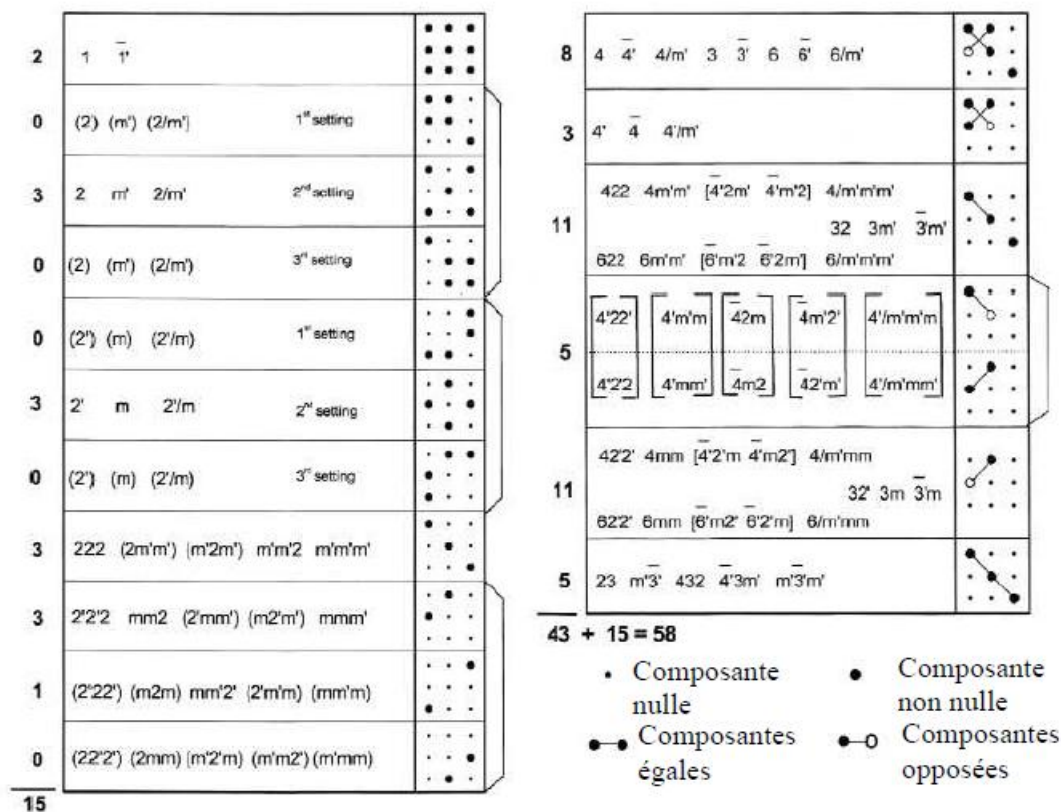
| | | |
|---|---|---|
| 2 | 1 $\bar{1}'$ | |
| 0 | (2) (m') (2/m') 1$^{st}$ setting | |
| 3 | 2 m' 2/m' 2$^{nd}$ setting | |
| 0 | (2) (m') (2/m') 3$^{rd}$ setting | |
| 0 | (2') (m) (2'/m) 1$^{st}$ setting | |
| 3 | 2' m 2'/m 2$^{nd}$ setting | |
| 0 | (2') (m) (2'/m) 3$^{rd}$ setting | |
| 3 | 222 (2m'm') (m'2m') m'm'2 m'm'm' | |
| 3 | 2'2'2 mm2 (2'mm') (m2'm') mmm' | |
| 1 | (2'22') (m2m) mm'2' (2'm'm) (mm'm) | |
| 0 | (22'2') (2mm) (m'2'm) (m'm2') (m'mm) | |

15

| | | |
|---|---|---|
| 8 | 4 $\bar{4}'$ 4/m' 3 $\bar{3}'$ 6 $\bar{6}'$ 6/m' | |
| 3 | 4' $\bar{4}$ 4'/m' | |
| 11 | 422 4m'm' [4'2m' $\bar{4}$'m'2] 4/m'm'm' 32 3m' $\bar{3}$m' 622 6m'm' [$\bar{6}$'m'2 $\bar{6}$'2m'] 6/m'm'm' | |
| 5 | [4'22' / 4'22'] [4'm'm / 4'mm'] [$\bar{4}$2m / $\bar{4}$m2] [$\bar{4}$m'2' / $\bar{4}$2'm'] [4'/m'm'm / 4'/m'mm'] | |
| 11 | 42'2' 4mm [$\bar{4}$'2'm $\bar{4}$'m2'] 4/m'mm 32' 3m $\bar{3}$'m 62'2' 6mm [$\bar{6}$'m2' $\bar{6}$'2'm] 6/m'mm | |
| 5 | 23 m'$\bar{3}$' 432 $\bar{4}$'3m' m'$\bar{3}$'m' | |

43 + 15 = 58

Composante nulle
Composante non nulle
Composantes égales
Composantes opposées